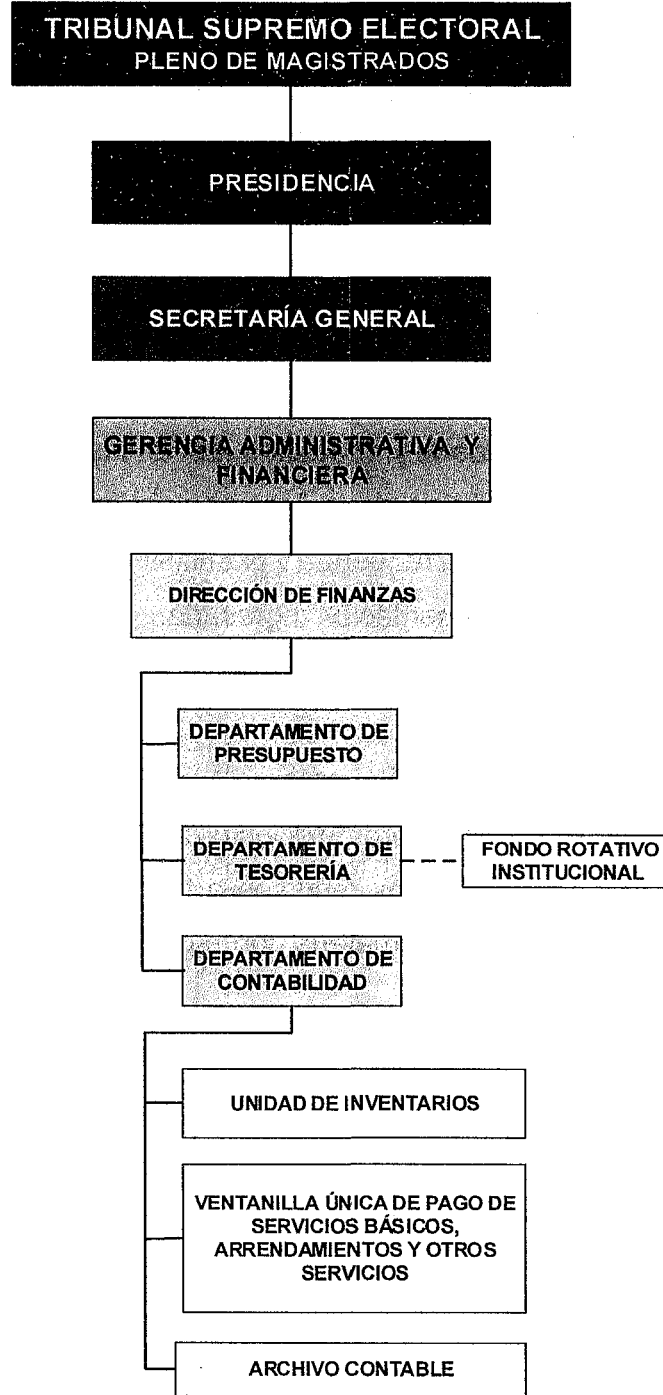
TRIBUNAL SUPREMO ELECTORAL
PLENO DE MAGISTRADOS

PRESIDENCIA

SECRETARÍA GENERAL

GERENCIA ADMINISTRATIVA Y FINANCIERA

DIRECCIÓN DE FINANZAS

DEPARTAMENTO DE PRESUPUESTO

DEPARTAMENTO DE TESORERÍA

FONDO ROTATIVO INSTITUCIONAL

DEPARTAMENTO DE CONTABILIDAD

UNIDAD DE INVENTARIOS

VENTANILLA ÚNICA DE PAGO DE SERVICIOS BÁSICOS, ARRENDAMIENTOS Y OTROS SERVICIOS

ARCHIVO CONTABLE